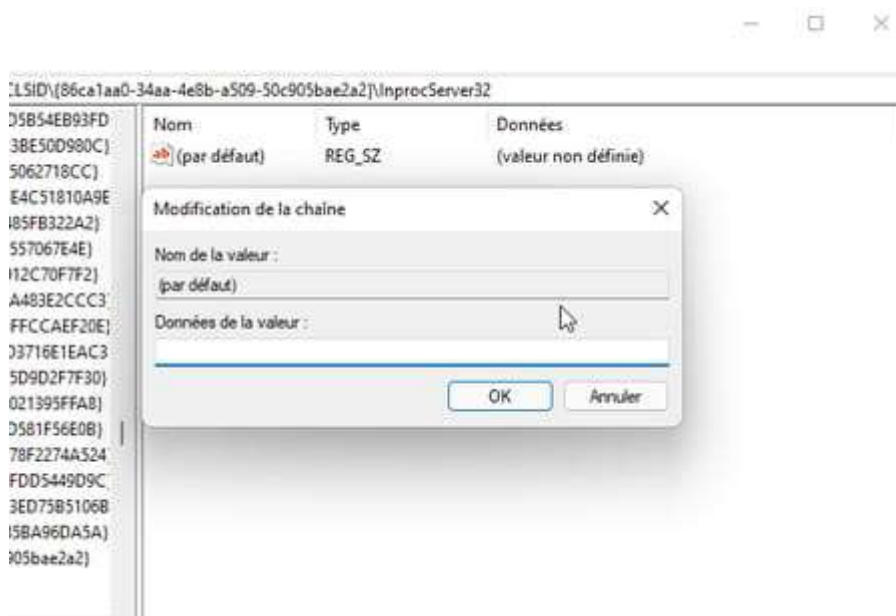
CLSID\{86ca1aa0-34aa-4e8b-a509-50c905bae2a2}\InprocServer32

D5B54EB93FD
3BE50D980C}
5062718CC}
E4C51810A9E
85FB322A2}
557067E4E}
912C70F7F2}
A483E2CCC3
FFCCAEF20E}
D3716E1EAC3
5D9D2F7F30}
021395FFA8}
D581F56E0B}
78F2274A524
FDD5449D9C
3ED75B5106B
5BA96DA5A}
905bae2a2}

| Nom | Type | Données |
|---|---|---|
| (par défaut) | REG_SZ | (valeur non définie) |

Modification de la chaîne

Nom de la valeur :

(par défaut)

Données de la valeur :

OK

Annuler